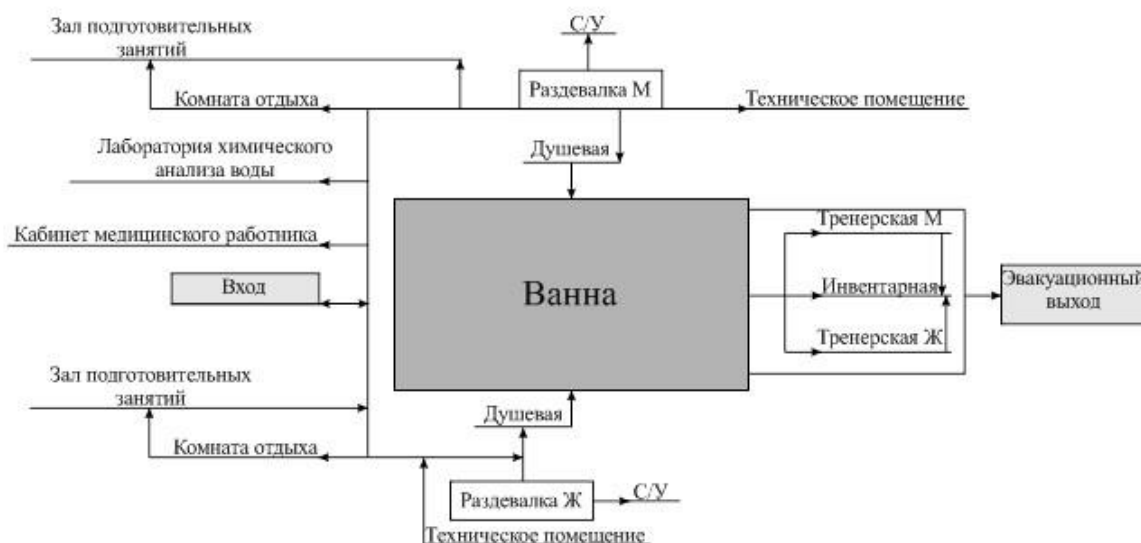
Зал подготовительных занятий

С/У

Раздевалка М

Комната отдыха

Техническое помещение

Лаборатория химического анализа воды

Душевая

Кабинет медицинского работника

Тренерская М

Вход

Ванна

Инвентарная

Эвакуационный выход

Тренерская Ж

Зал подготовительных занятий

Душевая

Комната отдыха

Раздевалка Ж

С/У

Техническое помещение